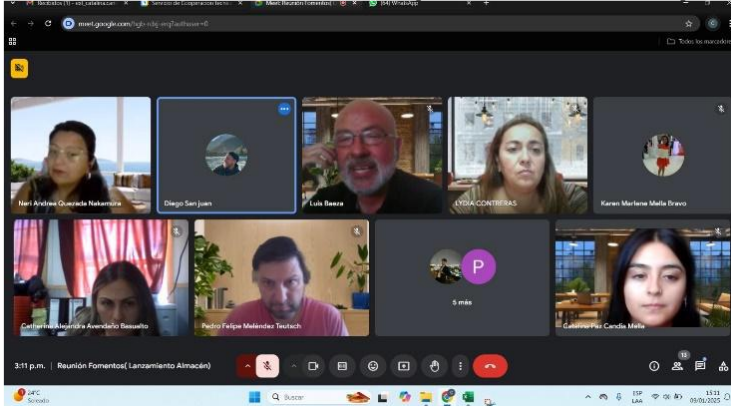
Recibidos (1) - sol_catalina.san
Servicio de Cooperación Técnica
Meet: Reunión Fomentos(
(64) WhatsApp
meet.google.com/hgb-ndq-erg?authuser=0
Todos los marcadores
Neri Andrea Quezada Nakamura
Diego San juan
Luis Baeza
LYDIA CONTRERAS
Karen Marlene Mella Bravo
Catherine Alejandra Avendaño Basualto
Pedro Felipe Meléndez Teutsch
P
5 más
Catalina Paz Candia Mella
3:11 p.m. | Reunión Fomentos( Lanzamiento Almacén)
12
24°C Soleado
Buscar
ESP LAA
15:11 09/01/2025